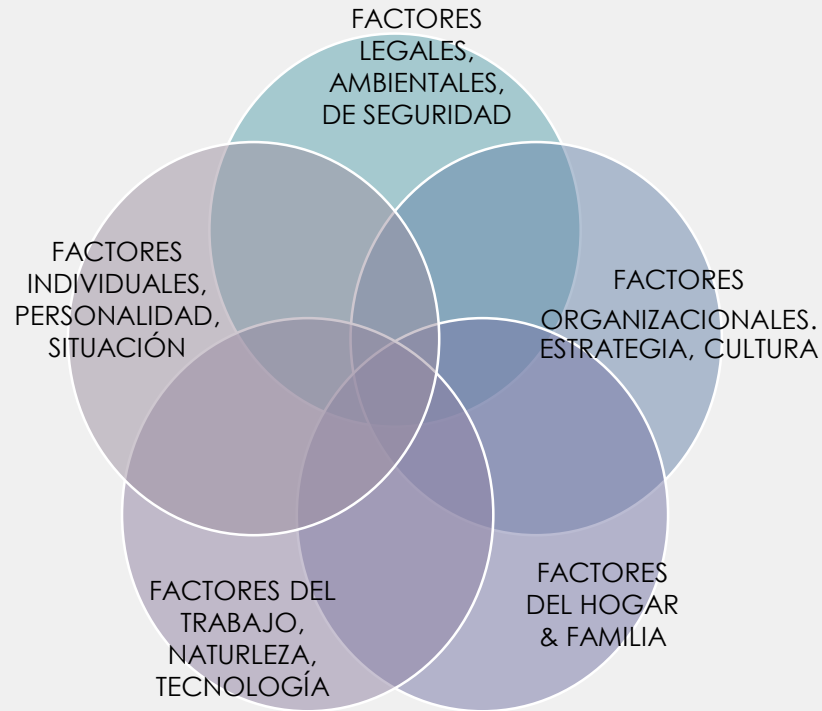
FACTORES LEGALES, AMBIENTALES, DE SEGURIDAD

FACTORES INDIVIDUALES, PERSONALIDAD, SITUACIÓN

FACTORES ORGANIZACIONALES. ESTRATEGIA, CULTURA

FACTORES DEL TRABAJO, NATURLEZA, TECNOLOGÍA

FACTORES DEL HOGAR & FAMILIA